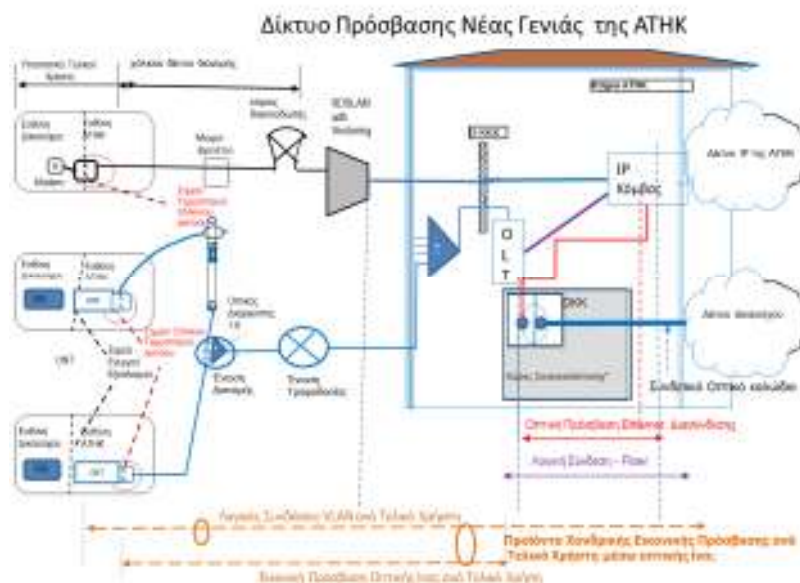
Δίκτυο Πρόσβασης Νέας Γενιάς της ΑΤΗΚ

Υποστατικό Τελικού Χρήστη

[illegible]

Κτίριο ΑΤΗΚ

DSLAM

IP Κόμβος

Δίκτυο IP της ΑΤΗΚ

O L T

ΟΚΚ

Δίκτυο Ασύρματο

Modem

ONT

Οπτικός Διαχωριστής 1:8

Ένωση Διανομής

Τοπικός Τερματισμός

Συνδετικό Οπτικό καλώδιο

Οπτική Πρόσβαση Σημείο Διασύνδεσης

Κοινή Σύνδεση – Fiber

Προϊόντα Χονδρικής Εικονικής Πρόσβασης από Τελικό Χρήστη μέσω οπτικής ίνας

Εικονική Πρόσβαση Οπτικής Ίνας από Τελικό Χρήστη